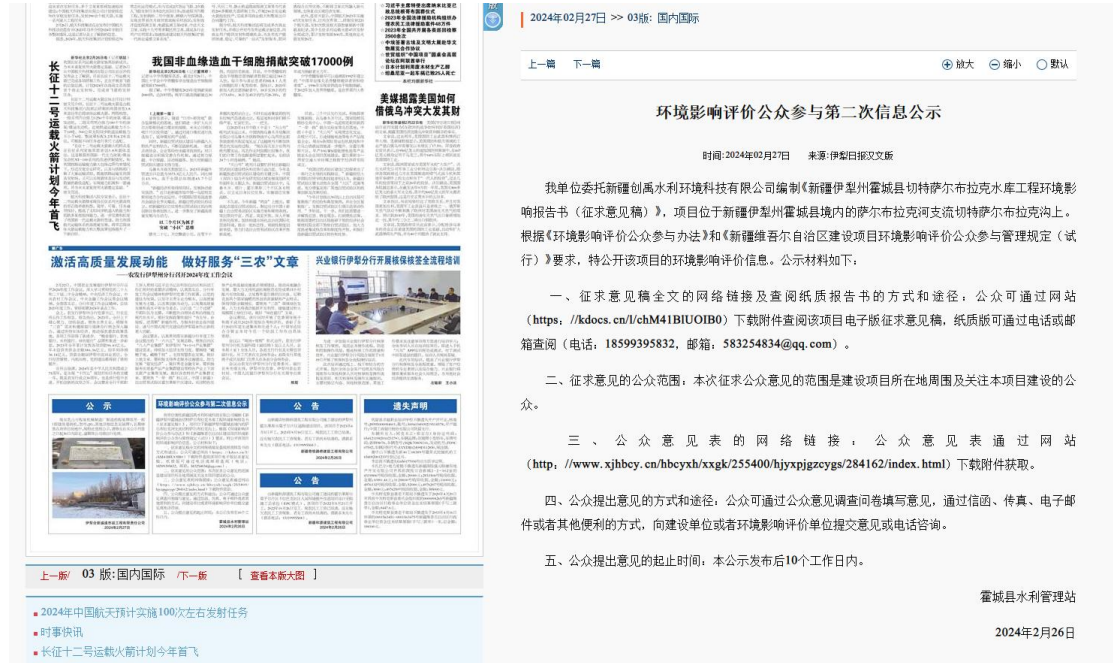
长征十二号运载火箭计划今年首飞

我国非血缘造血干细胞捐献突破17000例

美媒揭露美国如何借俄乌冲突大发其财

激活高质量发展动能　做好服务"三农"文章

兴业银行伊犁分行开展核保核签全流程培训

公　示

环境影响评价公众参与第二次信息公示

公　告

公　告

遗失声明

上一版/　03 版:国内国际　/下一版　[ 查看本版大图 ]

2024年中国航天预计实施100次左右发射任务

时事快讯

长征十二号运载火箭计划今年首飞

2024年02月27日 >> 03版: 国内国际

上一篇　下一篇　放大　缩小　默认

环境影响评价公众参与第二次信息公示

时间:2024年02月27日　来源:伊犁日报汉文版

我单位委托新疆创禹水利环境科技有限公司编制《新疆伊犁州霍城县切特萨尔布拉克水库工程环境影响报告书（征求意见稿）》，项目位于新疆伊犁州霍城县境内的萨尔布拉克河支流切特萨尔布拉克沟上。根据《环境影响评价公众参与办法》和《新疆维吾尔自治区建设项目环境影响评价公众参与管理规定（试行）》要求，特公开该项目的环境影响评价信息。公示材料如下：

一、征求意见稿全文的网络链接及查阅纸质报告书的方式和途径：公众可通过网站（https：//kdocs.cn/l/chM41BIUOIB0）下载附件查阅该项目电子版征求意见稿，纸质版可通过电话或邮箱查阅（电话：18599395832，邮箱：583254834@qq.com）。

二、征求意见的公众范围：本次征求公众意见的范围是建设项目所在地周围及关注本项目建设的公众。

三、公众意见表的网络链接：公众意见表通过网站（http：//www.xjhbcy.cn/hbcyxh/xxgk/255400/hjyxpjgzcygs/284162/index.html）下载附件获取。

四、公众提出意见的方式和途径：公众可通过公众意见调查问卷填写意见，通过信函、传真、电子邮件或者其他便利的方式，向建设单位或者环境影响评价单位提交意见或电话咨询。

五、公众提出意见的起止时间。本公示发布后10个工作日内。

霍城县水利管理站

2024年2月26日